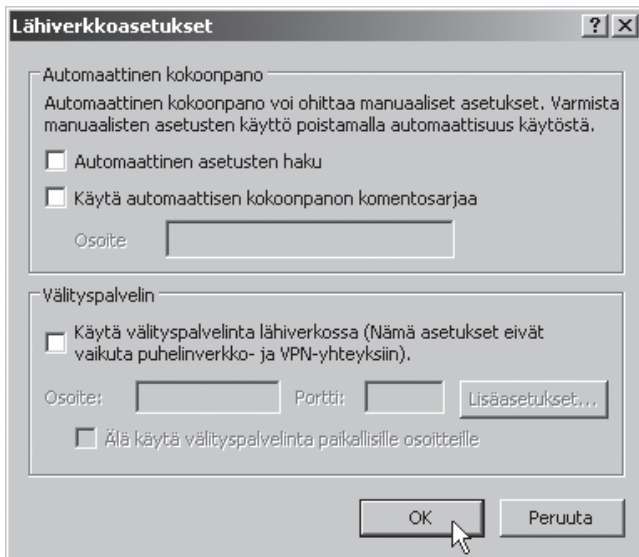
Lähiverkkoasetukset

? X

Automaattinen kokoonpano

Automaattinen kokoonpano voi ohittaa manuaaliset asetukset. Varmista manuaalisten asetusten käyttö poistamalla automaattisuus käytöstä.

Automaattinen asetusten haku

Käytä automaattisen kokoonpanon komentosarjaa

Osoite

Välityspalvelin

Käytä välityspalvelinta lähiverkossa (Nämä asetukset eivät vaikuta puhelinverkko- ja VPN-yhteyksiin).

Osoite: Portti: Lisäasetukset...

Älä käytä välityspalvelinta paikallisille osoitteille

OK Peruuta